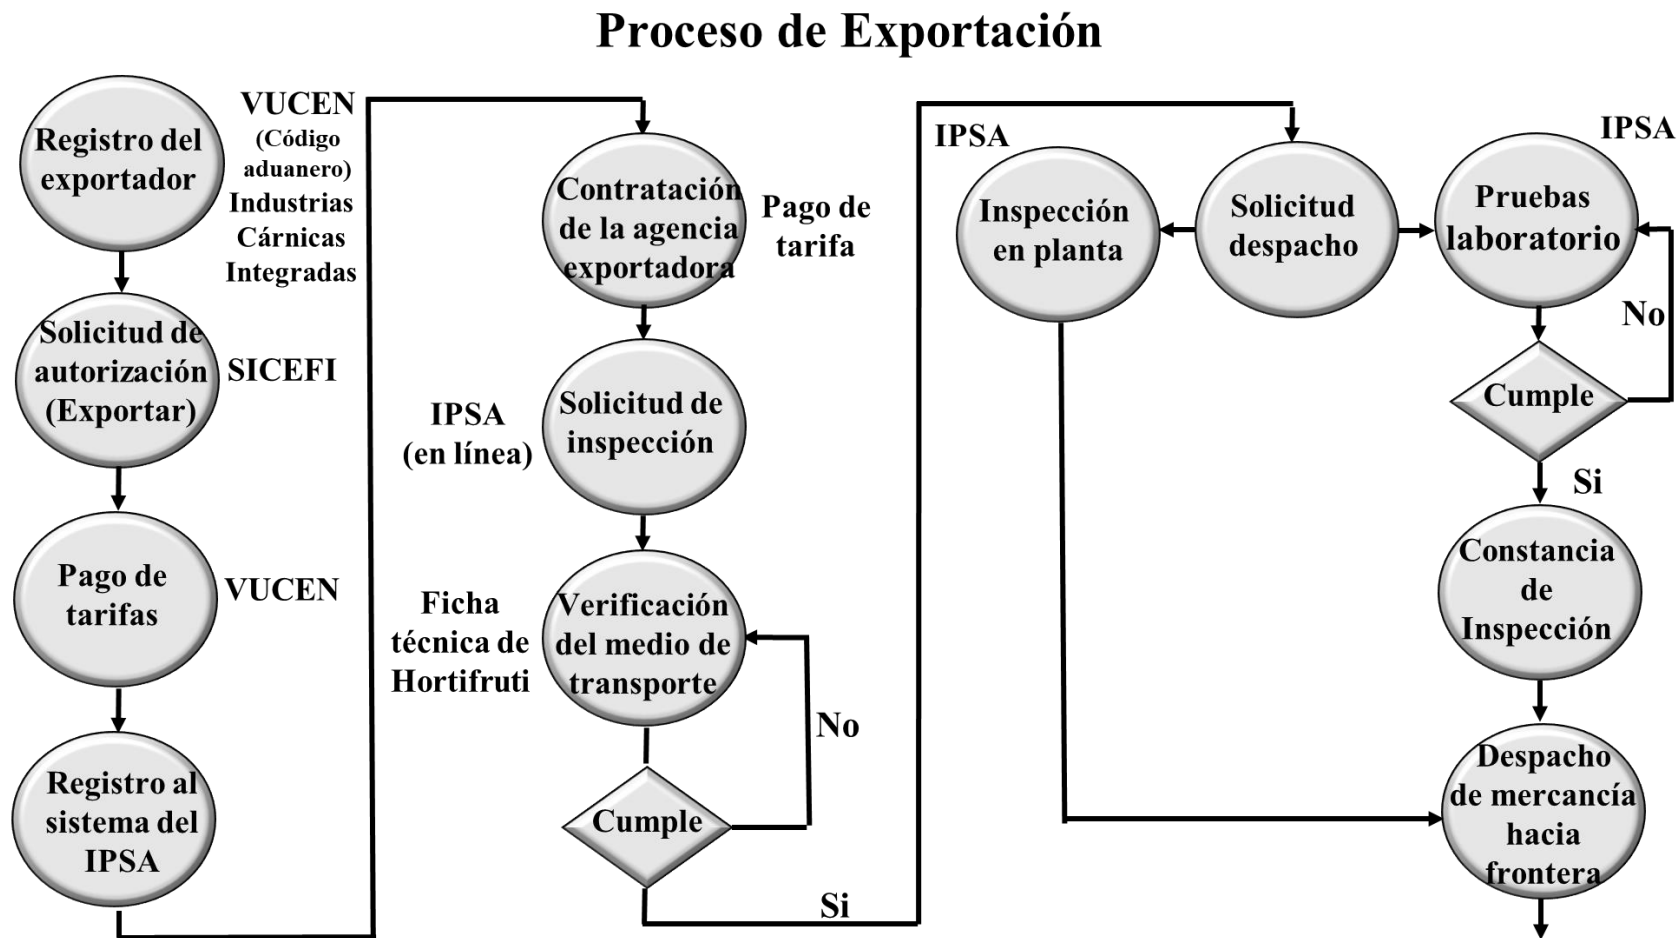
Proceso de Exportación

Registro del exportador

VUCEN (Código aduanero) Industrias Cárnicas Integradas

Solicitud de autorización (Exportar)

SICEFI

Pago de tarifas

VUCEN

Registro al sistema del IPSA

Contratación de la agencia exportadora

Pago de tarifa

IPSA (en línea)

Solicitud de inspección

Ficha técnica de Hortifruti

Verificación del medio de transporte

No

Cumple

Si

IPSA

Inspección en planta

Solicitud despacho

IPSA

Pruebas laboratorio

No

Cumple

Si

Constancia de Inspección

Despacho de mercancía hacia frontera